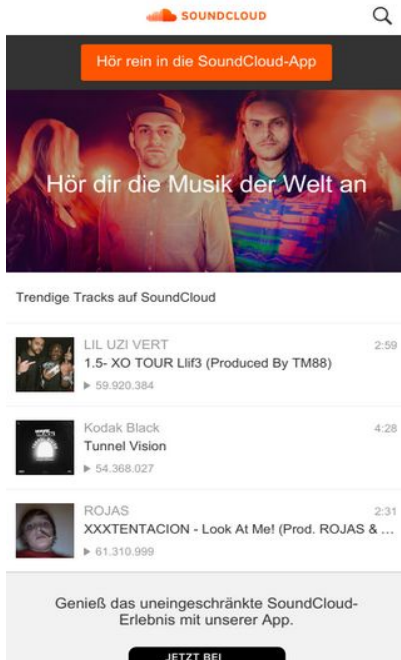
SOUNDCLOUD

Hör rein in die SoundCloud-App

Hör dir die Musik der Welt an

Trendige Tracks auf SoundCloud

LIL UZI VERT
2:59
1.5- XO TOUR Llif3 (Produced By TM88)
▶ 59.920.384

Kodak Black
4:28
Tunnel Vision
▶ 54.368.027

ROJAS
2:31
XXXTENTACION - Look At Me! (Prod. ROJAS & ...
▶ 61.310.999

Genieß das uneingeschränkte SoundCloud-Erlebnis mit unserer App.

JETZT BEI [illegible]